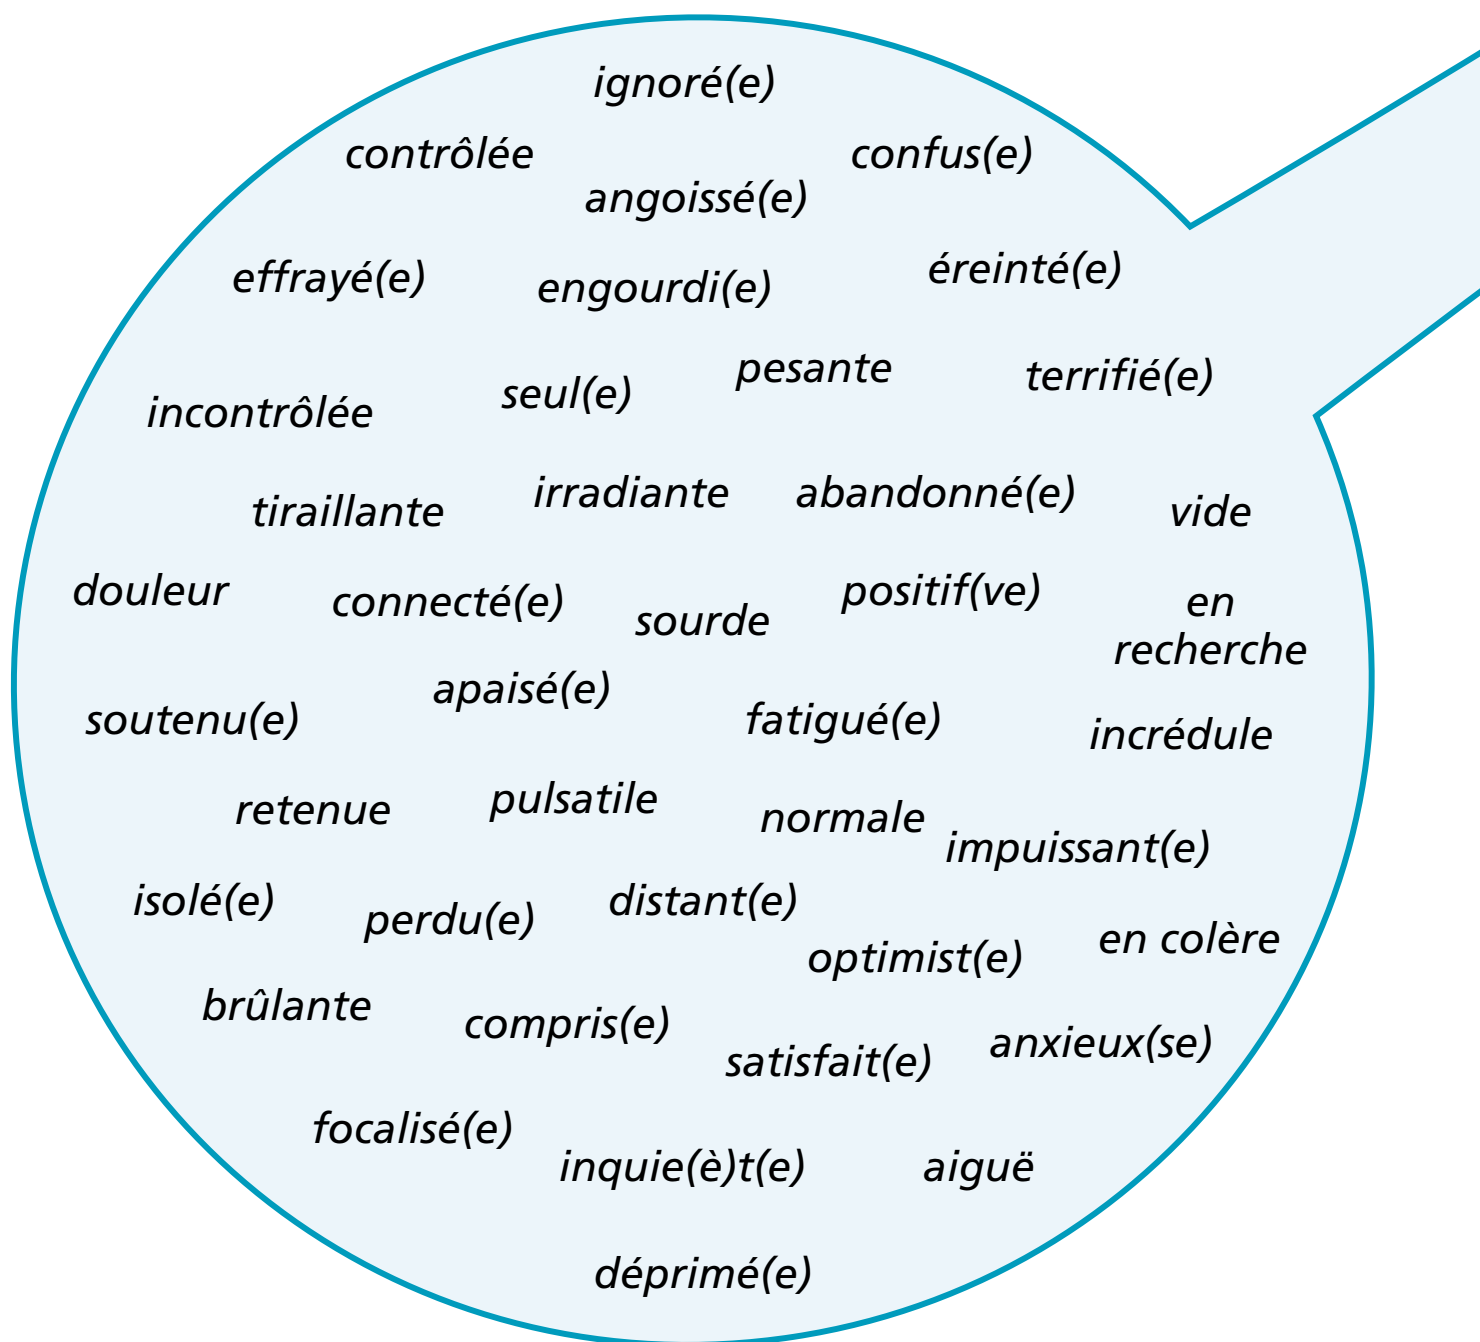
ignoré(e)

contrôlée

confus(e)

angoissé(e)

effrayé(e)

engourdi(e)

éreinté(e)

pesante

terrifié(e)

incontrôlée

seul(e)

tiraillante

irradiante

abandonné(e)

vide

douleur

connecté(e)

sourde

positif(ve)

en recherche

apaisé(e)

soutenu(e)

fatigué(e)

incrédule

retenue

pulsatile

normale

impuissant(e)

isolé(e)

perdu(e)

distant(e)

optimist(e)

en colère

brûlante

compris(e)

satisfait(e)

anxieux(se)

focalisé(e)

inquie(è)t(e)

aiguë

déprimé(e)